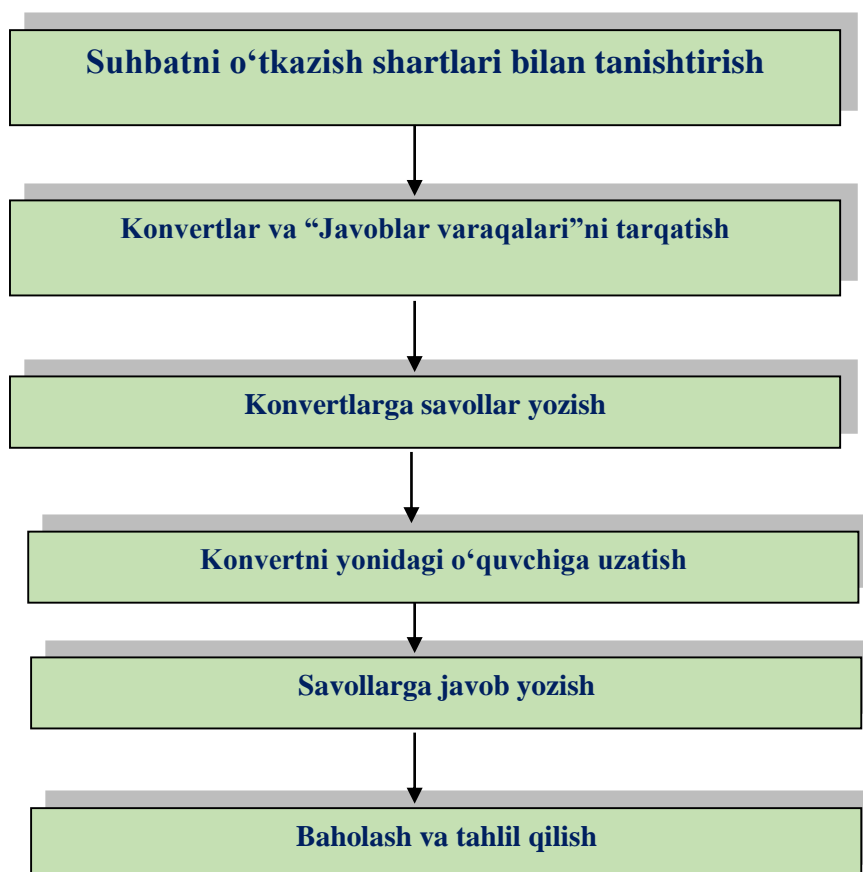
Suhbatni o‘tkazish shartlari bilan tanishtirish

Konvertlar va “Javoblar varaqalari”ni tarqatish

Konvertlarga savollar yozish

Konvertni yonidagi o‘quvchiga uzatish

Savollarga javob yozish

Baholash va tahlil qilish